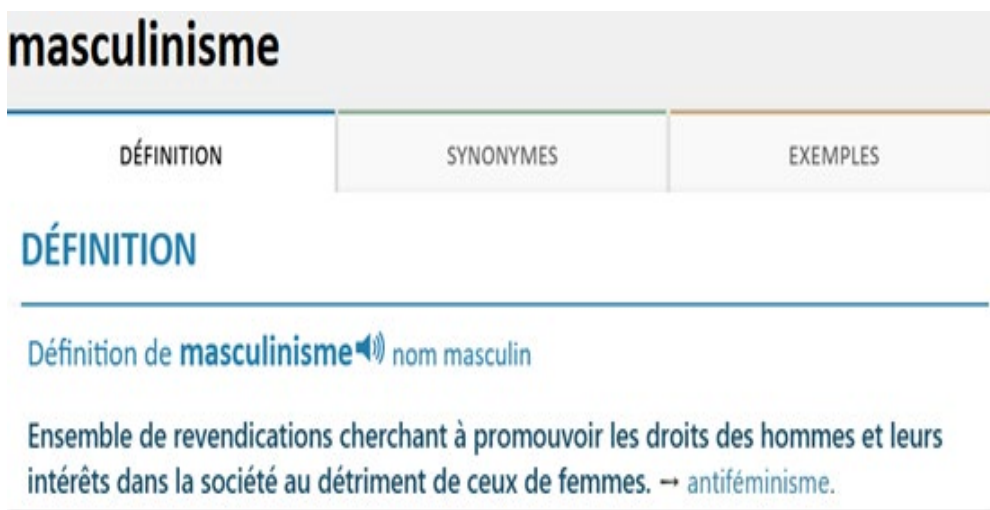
masculinisme

DÉFINITION | SYNONYMES | EXEMPLES

DÉFINITION

Définition de masculinisme nom masculin

Ensemble de revendications cherchant à promouvoir les droits des hommes et leurs intérêts dans la société au détriment de ceux de femmes. → antiféminisme.